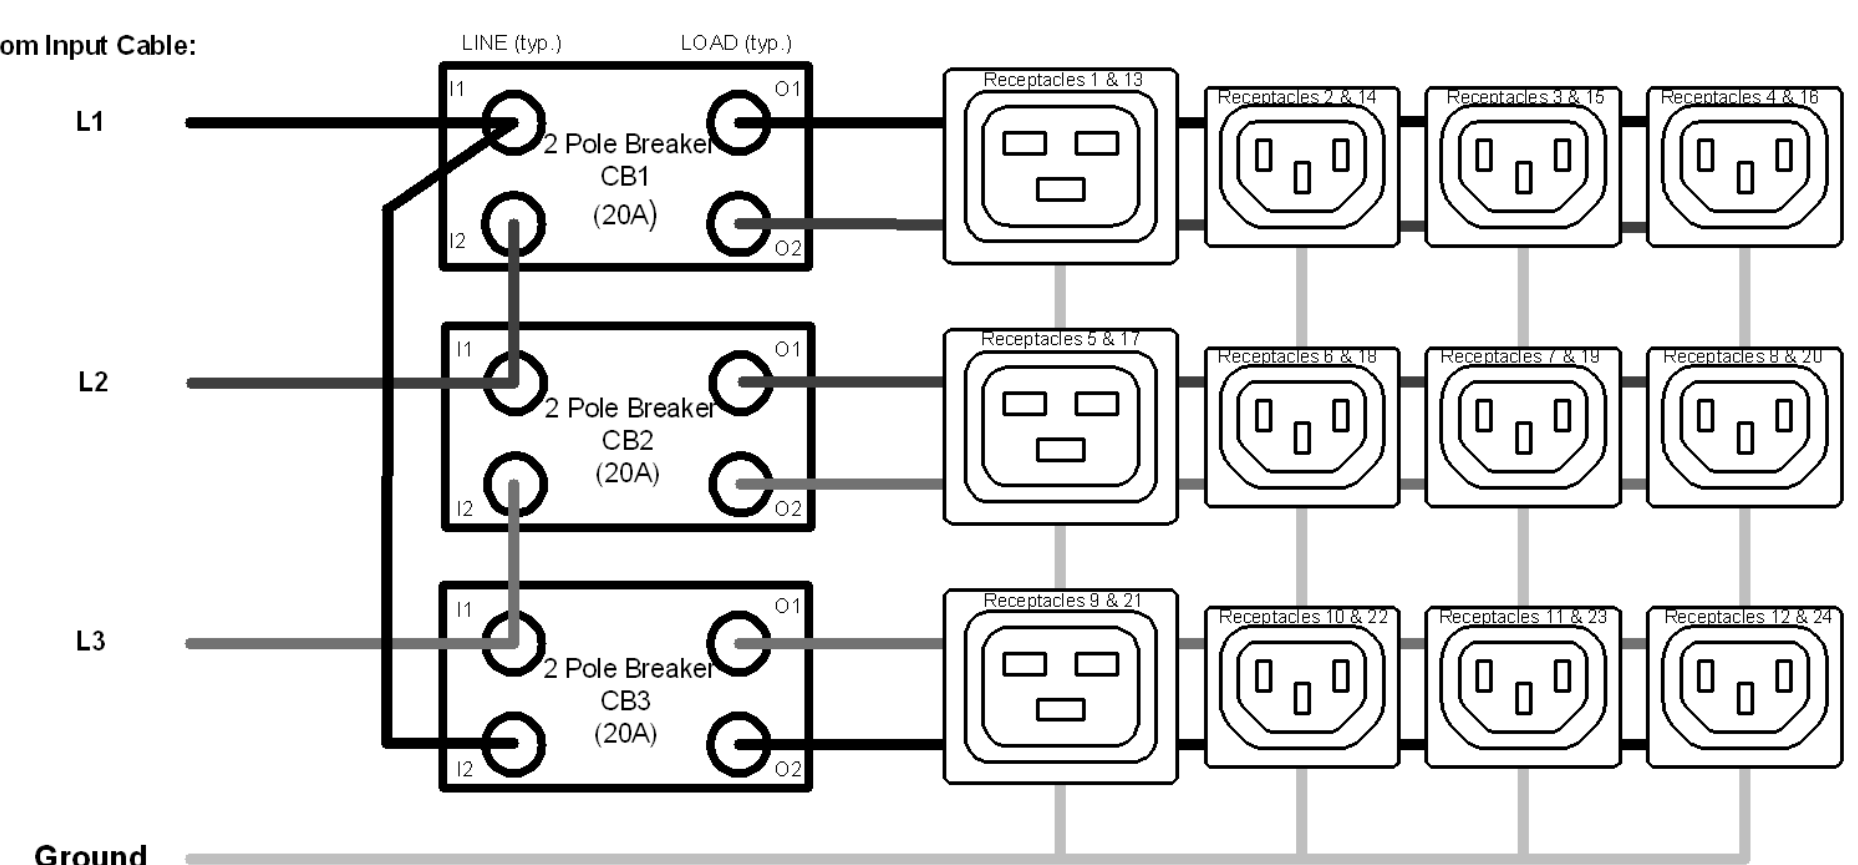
om Input Cable:

L1

L2

L3

Ground

LINE (typ.)

LOAD (typ.)

I1

O1

2 Pole Breaker
CB1
(20A)

I2

O2

I1

O1

2 Pole Breaker
CB2
(20A)

I2

O2

I1

O1

2 Pole Breaker
CB3
(20A)

I2

O2

Receptacles 1 & 13

Receptacles 2 & 14

Receptacles 3 & 15

Receptacles 4 & 16

Receptacles 5 & 17

Receptacles 6 & 18

Receptacles 7 & 19

Receptacles 8 & 20

Receptacles 9 & 21

Receptacles 10 & 22

Receptacles 11 & 23

Receptacles 12 & 24